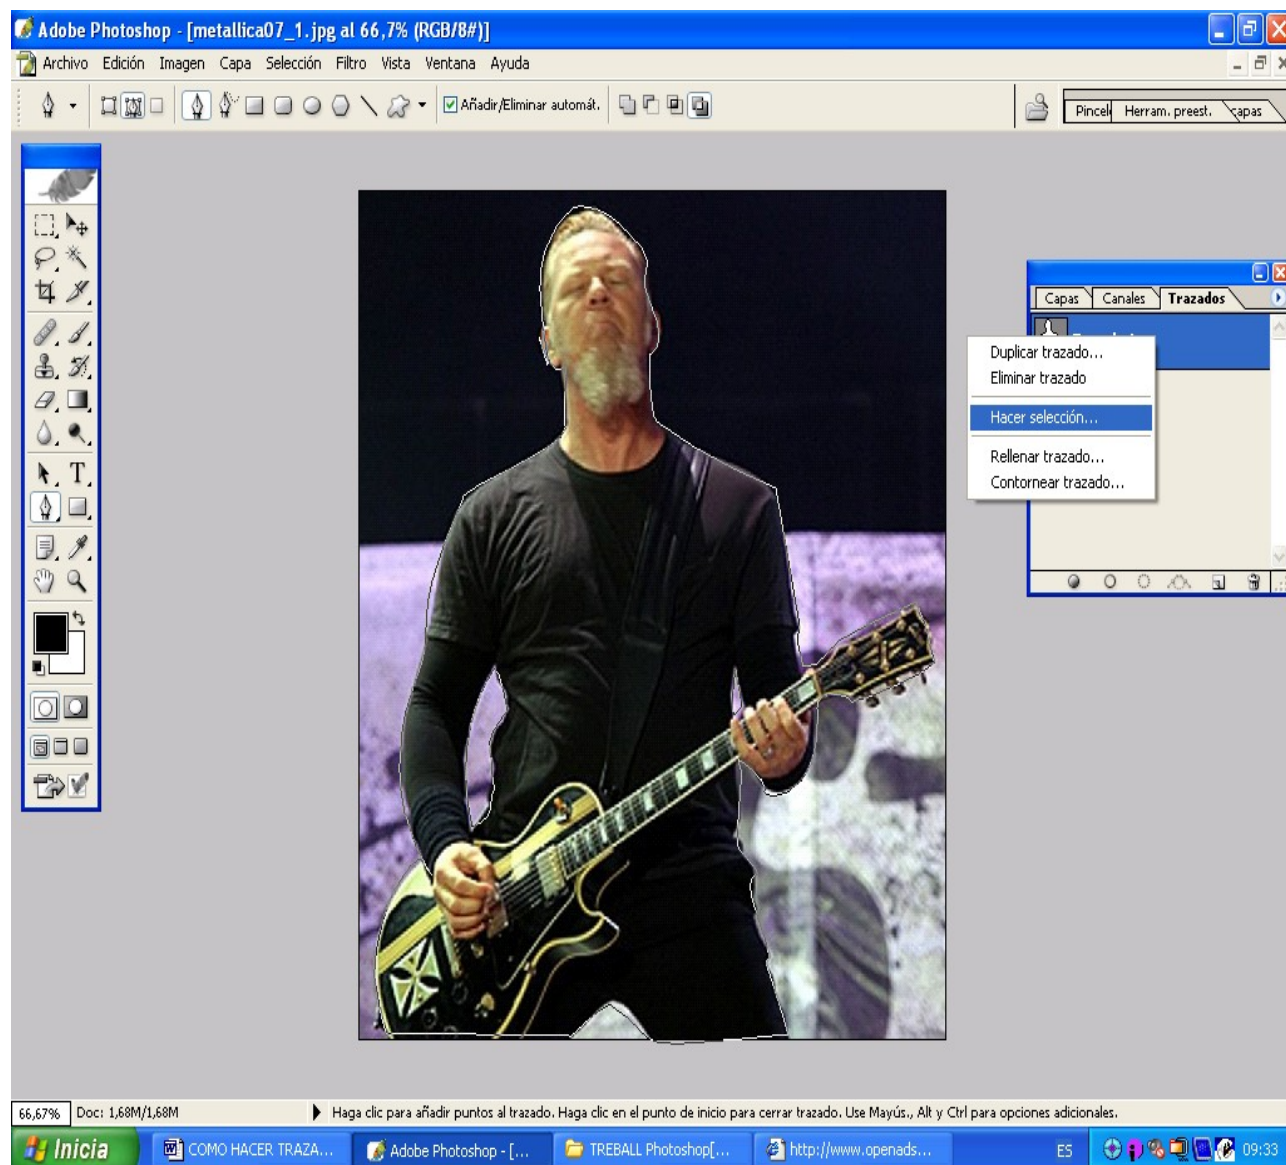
Adobe Photoshop - [metallica07_1.jpg al 66,7% (RGB/8#)]

Archivo Edición Imagen Capa Selección Filtro Vista Ventana Ayuda

Añadir/Eliminar automát.

Pincel Herram. preest. Capas

Capas Canales Trazados

Duplicar trazado...
Eliminar trazado
Hacer selección...
Rellenar trazado...
Contornear trazado...

66,67% Doc: 1,68M/1,68M

Haga clic para añadir puntos al trazado. Haga clic en el punto de inicio para cerrar trazado. Use Mayús., Alt y Ctrl para opciones adicionales.

Inicia COMO HACER TRAZA... Adobe Photoshop - [... TREBALL Photoshop[... http://www.openads... ES 09:33